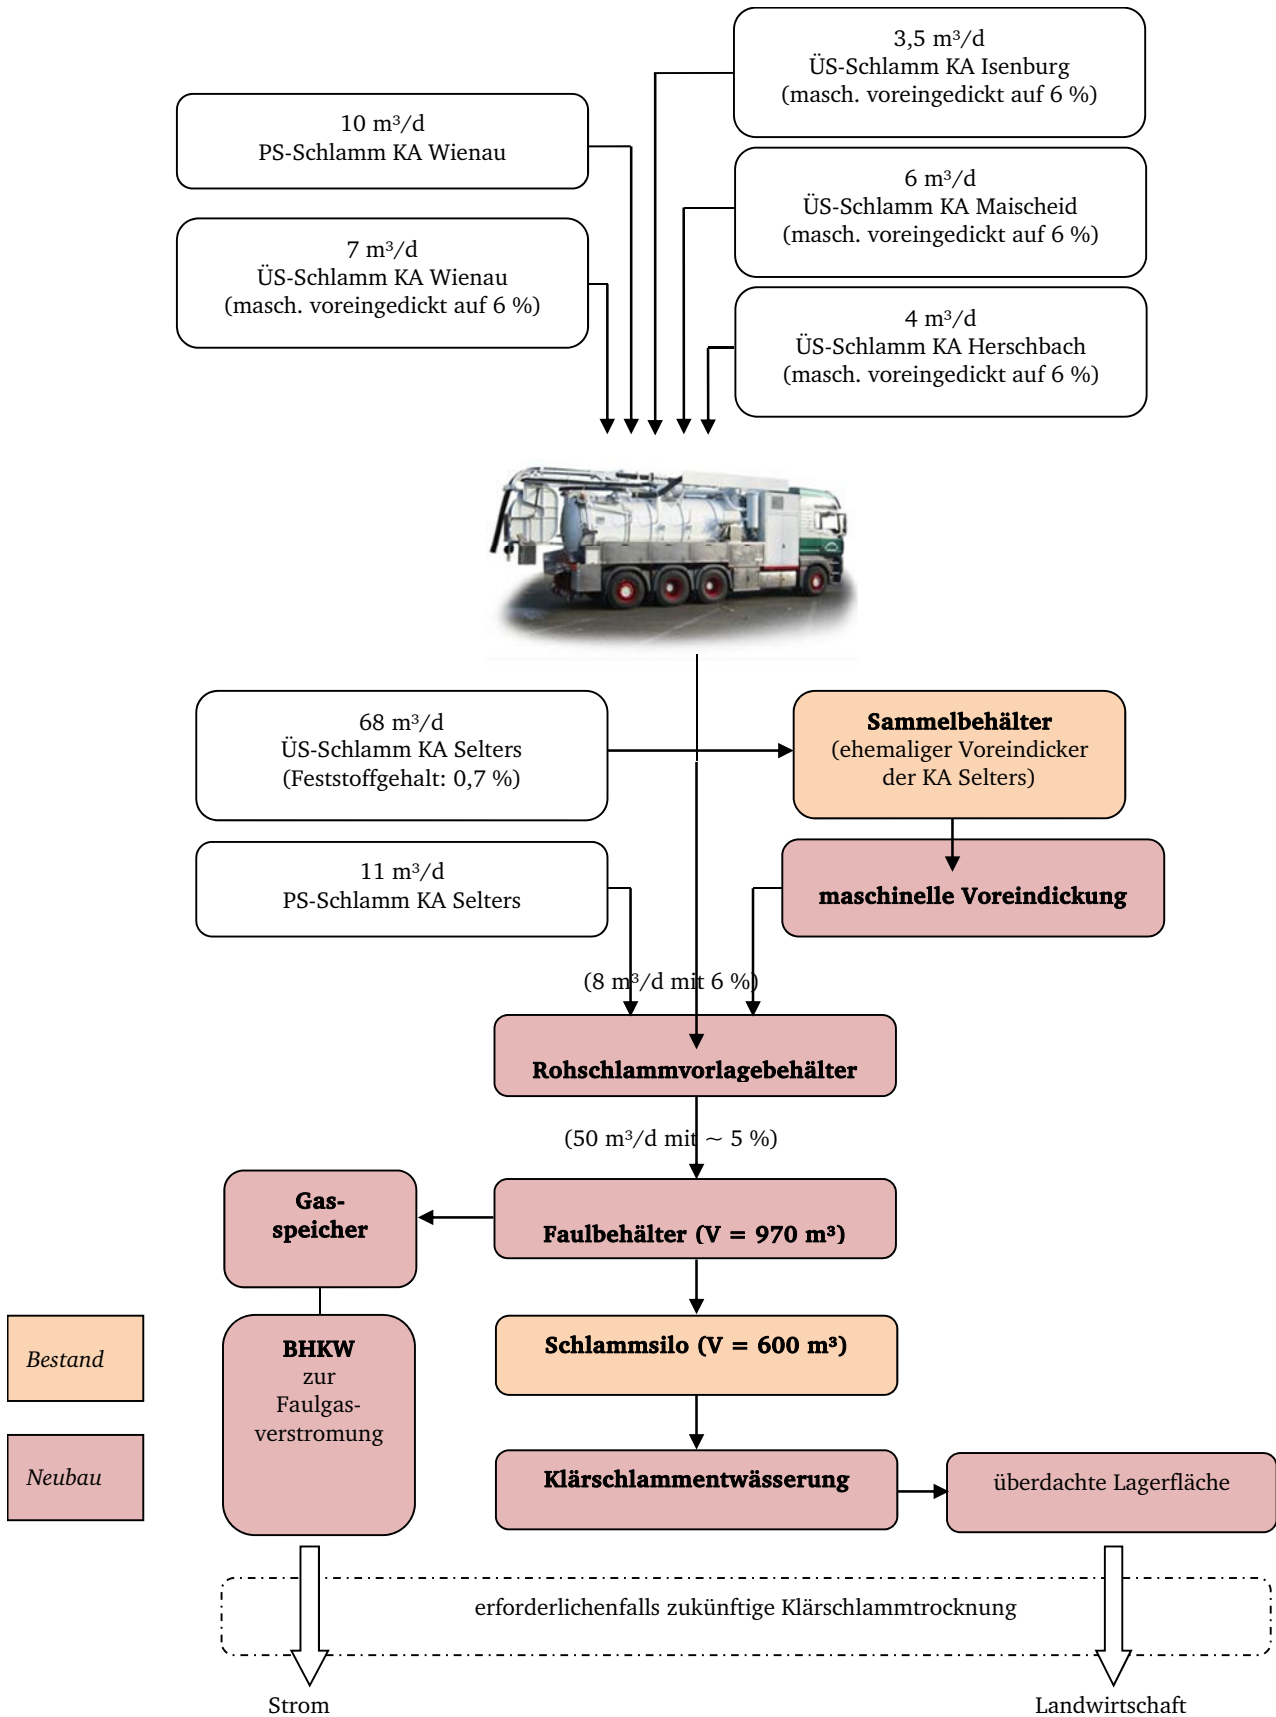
3,5 m³/d
ÜS-Schlamm KA Isenburg
(masch. voreingedickt auf 6 %)

10 m³/d
PS-Schlamm KA Wienau

6 m³/d
ÜS-Schlamm KA Maischeid
(masch. voreingedickt auf 6 %)

7 m³/d
ÜS-Schlamm KA Wienau
(masch. voreingedickt auf 6 %)

4 m³/d
ÜS-Schlamm KA Herschbach
(masch. voreingedickt auf 6 %)

68 m³/d
ÜS-Schlamm KA Selters
(Feststoffgehalt: 0,7 %)

Sammelbehälter
(ehemaliger Voreindicker der KA Selters)

11 m³/d
PS-Schlamm KA Selters

maschinelle Voreindickung

(8 m³/d mit 6 %)

Rohschlammvorlagebehälter

(50 m³/d mit ~ 5 %)

Gas-
speicher

Faulbehälter (V = 970 m³)

Bestand

BHKW
zur
Faulgas-
verstromung

Schlammsilo (V = 600 m³)

Neubau

Klärschlammentwässerung

überdachte Lagerfläche

erforderlichenfalls zukünftige Klärschlammtrocknung

Strom

Landwirtschaft